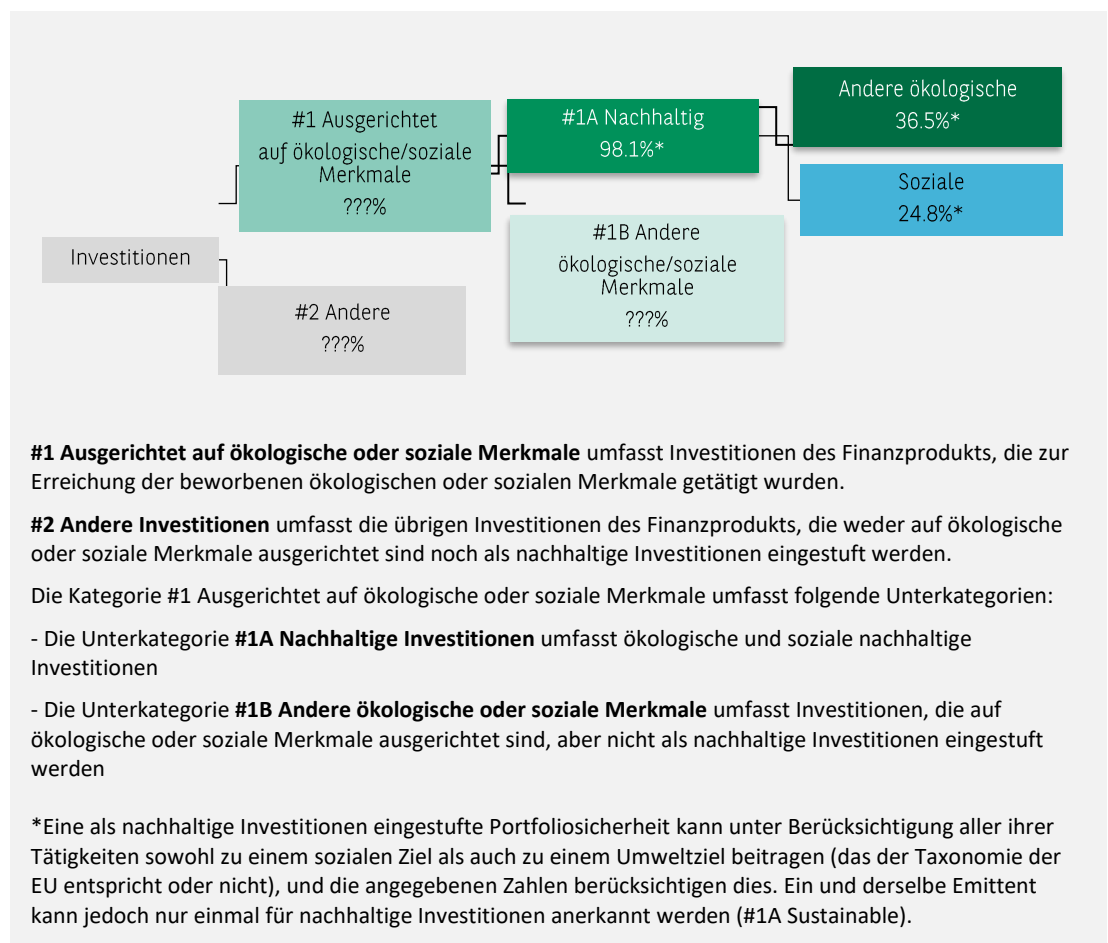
Investitionen

#1 Ausgerichtet auf ökologische/soziale Merkmale
???%

#2 Andere
???%

#1A Nachhaltig
98.1%*

#1B Andere ökologische/soziale Merkmale
???%

Andere ökologische
36.5%*

Soziale
24.8%*

**#1 Ausgerichtet auf ökologische oder soziale Merkmale** umfasst Investitionen des Finanzprodukts, die zur Erreichung der beworbenen ökologischen oder sozialen Merkmale getätigt wurden.

**#2 Andere Investitionen** umfasst die übrigen Investitionen des Finanzprodukts, die weder auf ökologische oder soziale Merkmale ausgerichtet sind noch als nachhaltige Investitionen eingestuft werden.

Die Kategorie #1 Ausgerichtet auf ökologische oder soziale Merkmale umfasst folgende Unterkategorien:

- Die Unterkategorie **#1A Nachhaltige Investitionen** umfasst ökologische und soziale nachhaltige Investitionen

- Die Unterkategorie **#1B Andere ökologische oder soziale Merkmale** umfasst Investitionen, die auf ökologische oder soziale Merkmale ausgerichtet sind, aber nicht als nachhaltige Investitionen eingestuft werden

*Eine als nachhaltige Investitionen eingestufte Portfoliosicherheit kann unter Berücksichtigung aller ihrer Tätigkeiten sowohl zu einem sozialen Ziel als auch zu einem Umweltziel beitragen (das der Taxonomie der EU entspricht oder nicht), und die angegebenen Zahlen berücksichtigen dies. Ein und derselbe Emittent kann jedoch nur einmal für nachhaltige Investitionen anerkannt werden (#1A Sustainable).